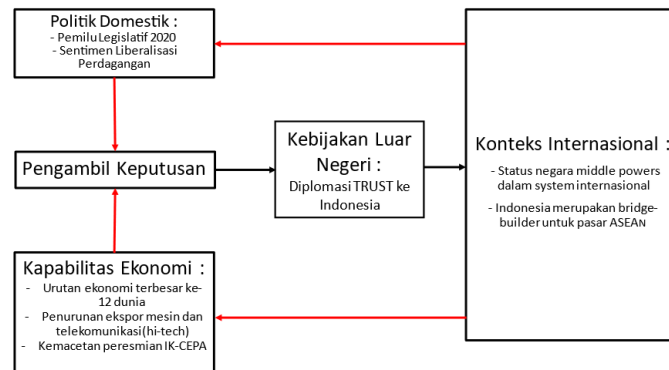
Politik Domestik :
- Pemilu Legislatif 2020
- Sentimen Liberalisasi Perdagangan

Pengambil Keputusan

Kebijakan Luar Negeri :
Diplomasi TRUST ke Indonesia

Konteks Internasional :
- Status negara middle powers dalam system internasional
- Indonesia merupakan bridge-builder untuk pasar ASEAN

Kapabilitas Ekonomi :
- Urutan ekonomi terbesar ke-12 dunia
- Penurunan ekspor mesin dan telekomunikasi (hi-tech)
- Kemacetan peresmian IK-CEPA